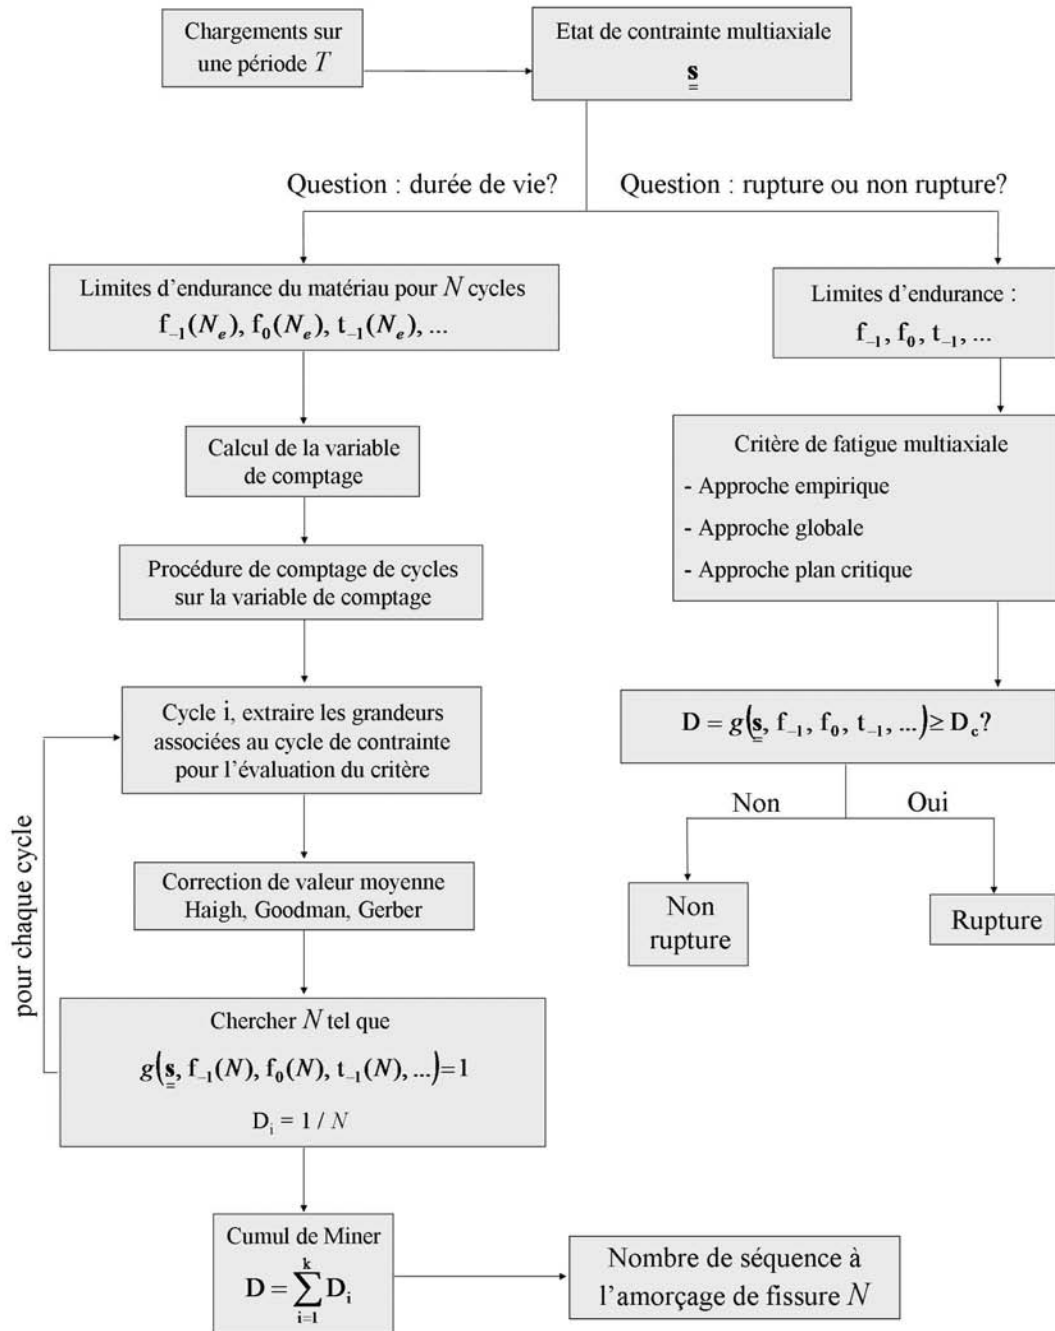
Chargements sur une période $T$

Etat de contrainte multiaxiale

$\underline{\underline{\mathbf{s}}}$

Question : durée de vie?

Question : rupture ou non rupture?

Limites d'endurance du matériau pour $N$ cycles

$f_{-1}(N_e)$, $f_0(N_e)$, $t_{-1}(N_e)$, ...

Limites d'endurance :

$f_{-1}$, $f_0$, $t_{-1}$, ...

Calcul de la variable de comptage

Critère de fatigue multiaxiale

- Approche empirique

- Approche globale

- Approche plan critique

Procédure de comptage de cycles sur la variable de comptage

Cycle i, extraire les grandeurs associées au cycle de contrainte pour l'évaluation du critère

$D = g(\underline{\underline{\mathbf{s}}}, f_{-1}, f_0, t_{-1}, ...) \geq D_c$?

Non

Oui

pour chaque cycle

Correction de valeur moyenne Haigh, Goodman, Gerber

Non rupture

Rupture

Chercher $N$ tel que

$g(\underline{\underline{\mathbf{s}}}, f_{-1}(N), f_0(N), t_{-1}(N), ...) = 1$

$D_i = 1 / N$

Cumul de Miner

$D = \sum_{i=1}^{k} D_i$

Nombre de séquence à l'amorçage de fissure $N$